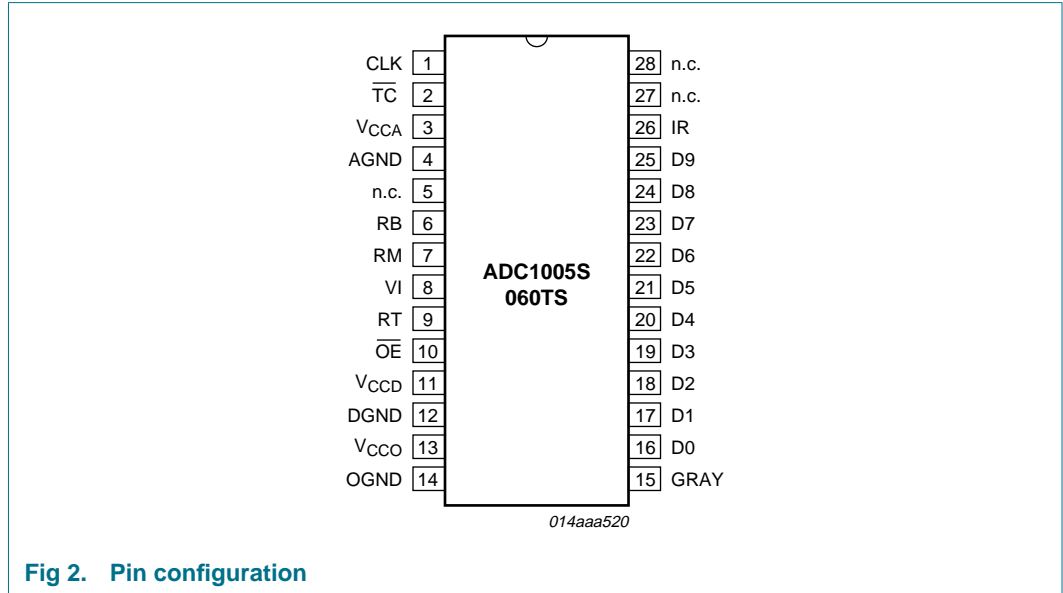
CLK 1
$\overline{TC}$ 2
$V_{CCA}$ 3
AGND 4
n.c. 5
RB 6
RM 7
VI 8
RT 9
$\overline{OE}$ 10
$V_{CCD}$ 11
DGND 12
$V_{CCO}$ 13
OGND 14

ADC1005S
060TS

28 n.c.
27 n.c.
26 IR
25 D9
24 D8
23 D7
22 D6
21 D5
20 D4
19 D3
18 D2
17 D1
16 D0
15 GRAY

014aaa520

Fig 2. Pin configuration